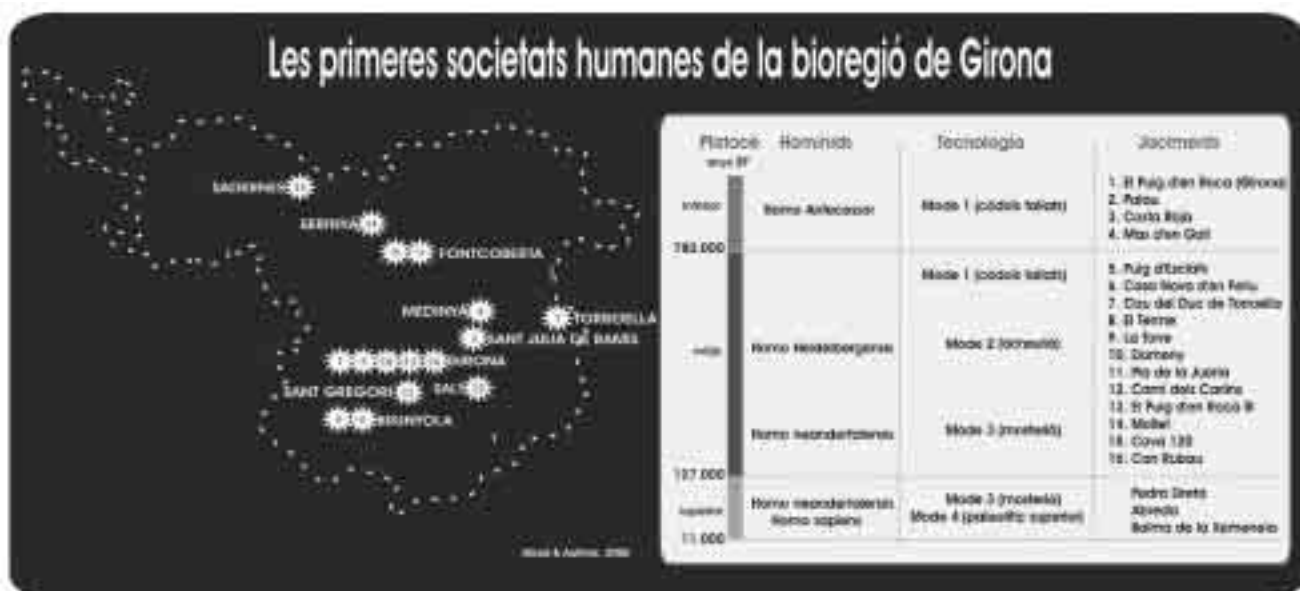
Les primeres societats humanes de la bioregió de Girona

SADERNES
BESALÚ
FONTCOBERTA
MEDINYÀ
TORROELLA
SANT JULIÀ DE RAMIS
GIRONA
SANT GREGORI
SALT
BRUNYOLA

| Plistocè anys BP | Homínids | Tecnologia | Jaciments |
|---|---|---|---|
| inferior | Homo Antecessor | Mode 1 (còdols tallats) | 1. El Puig d'en Roca (Girona) 2. Palau 3. Costa Roja 4. Mas d'en Gall |
| 780.000 | | Mode 1 (còdols tallats) | 5. Puig d'Esclats 6. Casa Nova d'en Feliu 7. Cau del Duc de Torroella 8. El Terrer 9. La Font 10. Domeny 11. Pla de la Jueria 12. Camí dels Carlins 13. El Puig d'en Roca B 14. Mollet 15. Cova 120 16. Can Rubau |
| mitjà | Homo Heidelbergensis | Mode 2 (acheulià) | |
| | Homo neandertalensis | Mode 3 (mosterià) | |
| 127.000 superior | Homo neandertalensis Homo sapiens | Mode 3 (mosterià) Mode 4 (paleolític superior) | Pedra Dreta Abeada Balma de la Xemeneia |
| 11.000 | | | |

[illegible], 2006